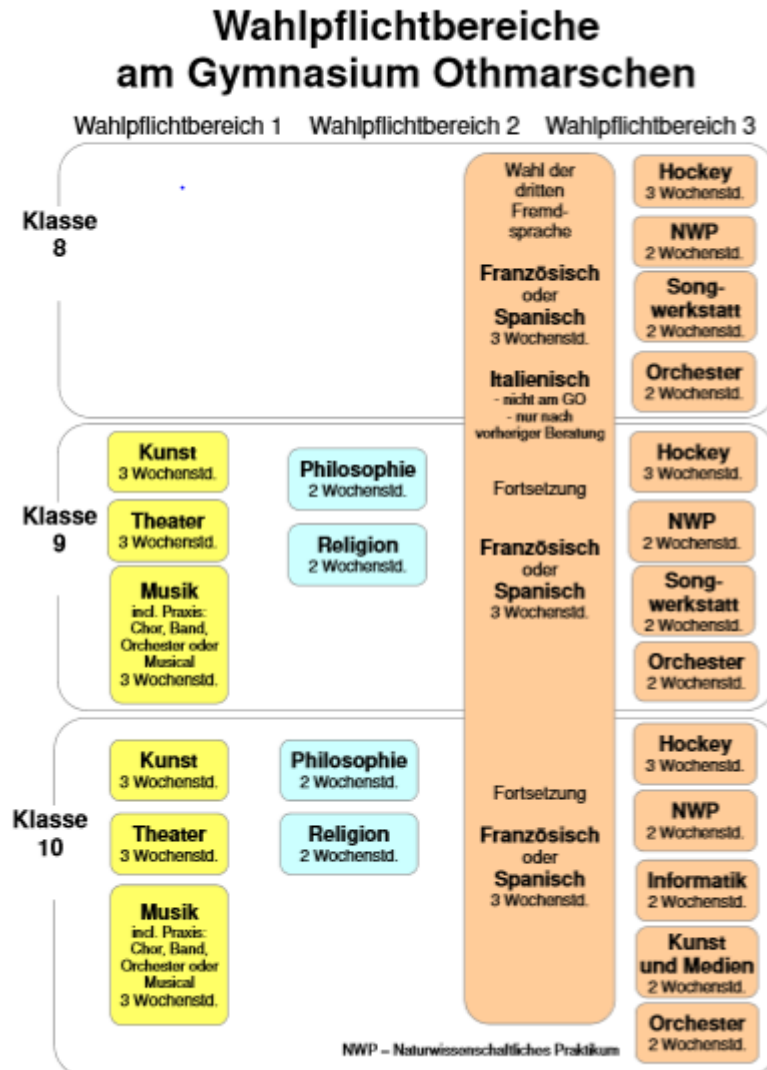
Wahlpflichtbereiche am Gymnasium Othmarschen

Wahlpflichtbereich 1 Wahlpflichtbereich 2 Wahlpflichtbereich 3

Klasse 8

Wahl der dritten Fremdsprache

Französisch oder Spanisch 3 Wochenstd.

Italienisch - nicht am GO - nur nach vorheriger Beratung

Hockey 3 Wochenstd.

NWP 2 Wochenstd.

Songwerkstatt 2 Wochenstd.

Orchester 2 Wochenstd.

Klasse 9

Kunst 3 Wochenstd.

Theater 3 Wochenstd.

Musik incl. Praxis: Chor, Band, Orchester oder Musical 3 Wochenstd.

Philosophie 2 Wochenstd.

Religion 2 Wochenstd.

Fortsetzung

Französisch oder Spanisch 3 Wochenstd.

Hockey 3 Wochenstd.

NWP 2 Wochenstd.

Songwerkstatt 2 Wochenstd.

Orchester 2 Wochenstd.

Klasse 10

Kunst 3 Wochenstd.

Theater 3 Wochenstd.

Musik incl. Praxis: Chor, Band, Orchester oder Musical 3 Wochenstd.

Philosophie 2 Wochenstd.

Religion 2 Wochenstd.

Fortsetzung

Französisch oder Spanisch 3 Wochenstd.

Hockey 3 Wochenstd.

NWP 2 Wochenstd.

Informatik 2 Wochenstd.

Kunst und Medien 2 Wochenstd.

Orchester 2 Wochenstd.

NWP – Naturwissenschaftliches Praktikum